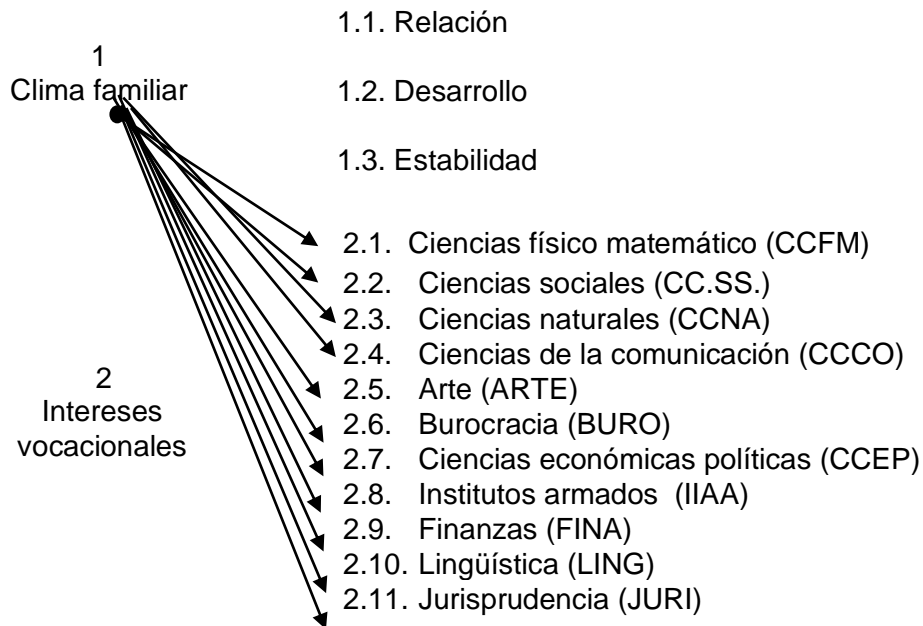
1
Clima familiar

1.1. Relación

1.2. Desarrollo

1.3. Estabilidad

2
Intereses vocacionales

2.1. Ciencias físico matemático (CCFM)
2.2. Ciencias sociales (CC.SS.)
2.3. Ciencias naturales (CCNA)
2.4. Ciencias de la comunicación (CCCO)
2.5. Arte (ARTE)
2.6. Burocracia (BURO)
2.7. Ciencias económicas políticas (CCEP)
2.8. Institutos armados (IIAA)
2.9. Finanzas (FINA)
2.10. Lingüística (LING)
2.11. Jurisprudencia (JURI)